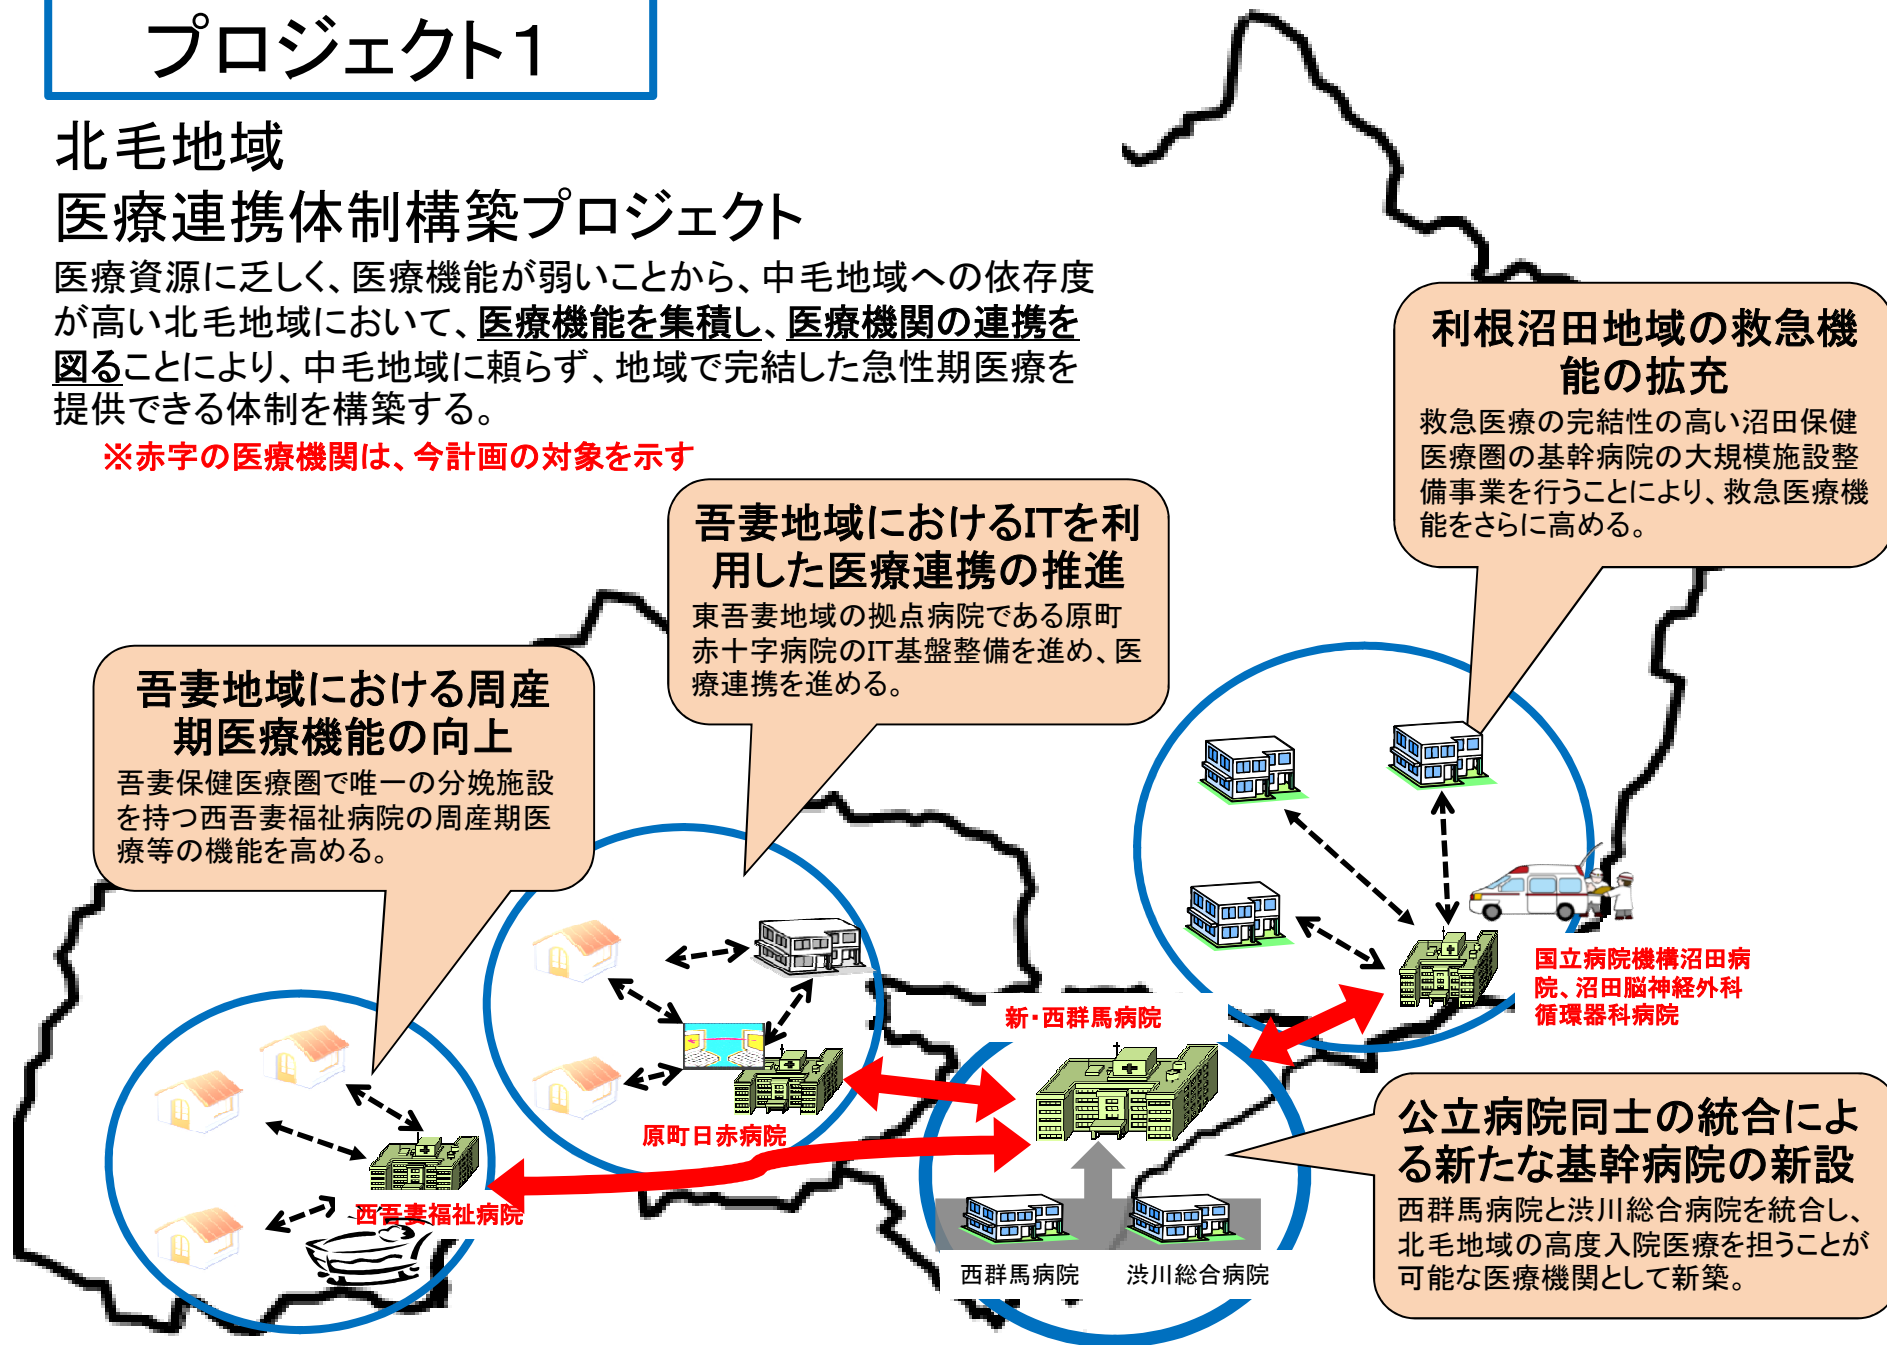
プロジェクト１

北毛地域
医療連携体制構築プロジェクト

医療資源に乏しく、医療機能が弱いことから、中毛地域への依存度が高い北毛地域において、医療機能を集積し、医療機関の連携を図ることにより、中毛地域に頼らず、地域で完結した急性期医療を提供できる体制を構築する。

※赤字の医療機関は、今計画の対象を示す

利根沼田地域の救急機能の拡充
救急医療の完結性の高い沼田保健医療圏の基幹病院の大規模施設整備事業を行うことにより、救急医療機能をさらに高める。

吾妻地域におけるITを利用した医療連携の推進
東吾妻地域の拠点病院である原町赤十字病院のIT基盤整備を進め、医療連携を進める。

吾妻地域における周産期医療機能の向上
吾妻保健医療圏で唯一の分娩施設を持つ西吾妻福祉病院の周産期医療等の機能を高める。

国立病院機構沼田病院、沼田脳神経外科循環器科病院

新・西群馬病院

原町日赤病院

西吾妻福祉病院

公立病院同士の統合による新たな基幹病院の新設
西群馬病院と渋川総合病院を統合し、北毛地域の高度入院医療を担うことが可能な医療機関として新築。

西群馬病院

渋川総合病院